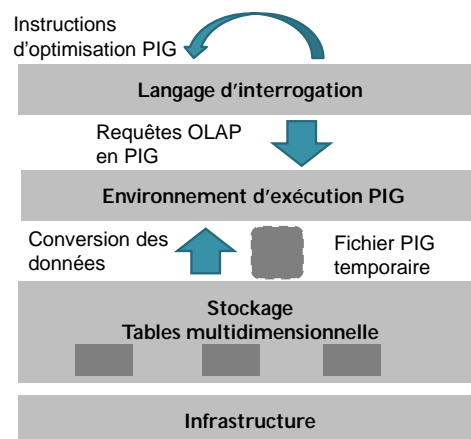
Instructions d’optimisation PIG

Langage d’interrogation

Requêtes OLAP en PIG

Environnement d’exécution PIG

Conversion des données

Fichier PIG temporaire

Stockage
Tables multidimensionnelle

Infrastructure